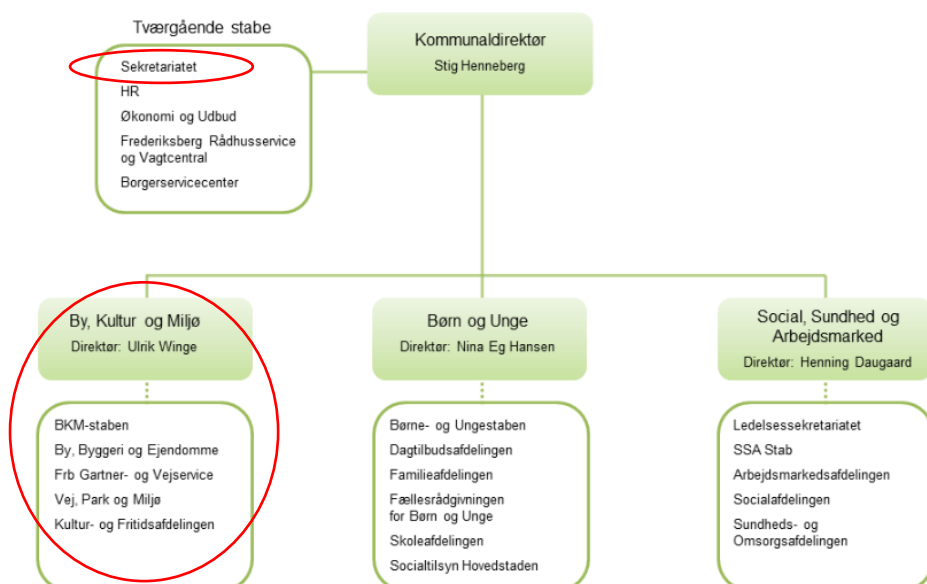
Tværgående stabe

Sekretariatet
HR
Økonomi og Udbud
Frederiksberg Rådhusservice og Vagtcentral
Borgerservicecenter

Kommunaldirektør
Stig Henneberg

By, Kultur og Miljø
Direktør: Ulrik Winge

BKM-staben
By, Byggeri og Ejendomme
Frb Gartner- og Vejservice
Vej, Park og Miljø
Kultur- og Fritidsafdelingen

Børn og Unge
Direktør: Nina Eg Hansen

Børne- og Ungestaben
Dagtilbudsafdelingen
Familieafdelingen
Fællesrådgivningen for Børn og Unge
Skoleafdelingen
Socialtilsyn Hovedstaden

Social, Sundhed og Arbejdsmarked
Direktør: Henning Daugaard

Ledelsessekretariatet
SSA Stab
Arbejdsmarkedsafdelingen
Socialafdelingen
Sundheds- og Omsorgsafdelingen